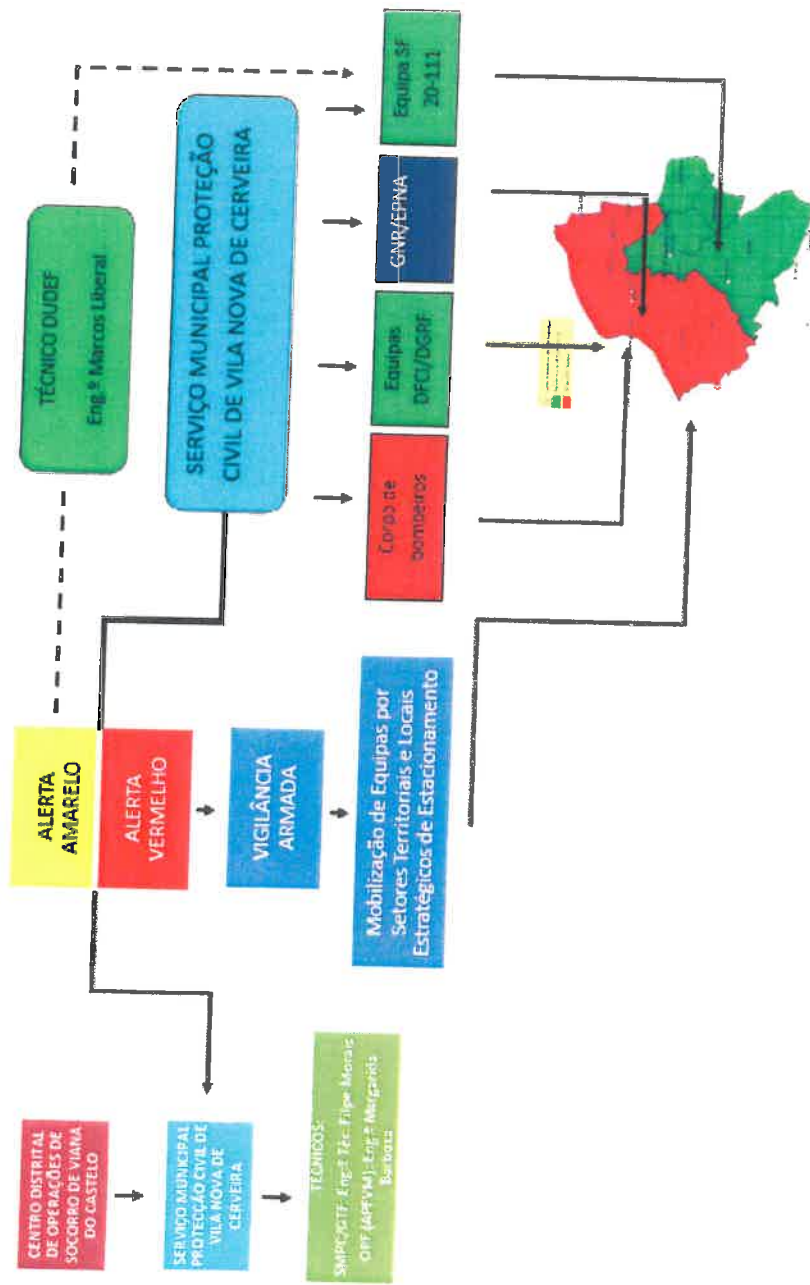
CENTRO DISTRITAL DE OPERAÇÕES DE SOCORRO DE VIANA DO CASTELO

SERVIÇO MUNICIPAL PROTECÇÃO CIVIL DE VILA NOVA DE CERVEIRA

TÉCNICOS: SMPC/GTF: Eng.ª Téc. Filipe Morais OPF (APFVM): Eng.ª Margarida Barbosa

ALERTA AMARELO

ALERTA VERMELHO

VIGILÂNCIA ARMADA

Mobilização de Equipas por Setores Territoriais e Locais Estratégicos de Estacionamento

TÉCNICO DUDEF Eng.º Marcos Liberal

SERVIÇO MUNICIPAL PROTEÇÃO CIVIL DE VILA NOVA DE CERVEIRA

Corpo de bombeiros

Equipas DFCI/DGRF

GNR/SEPNA

Equipa SF 20-111